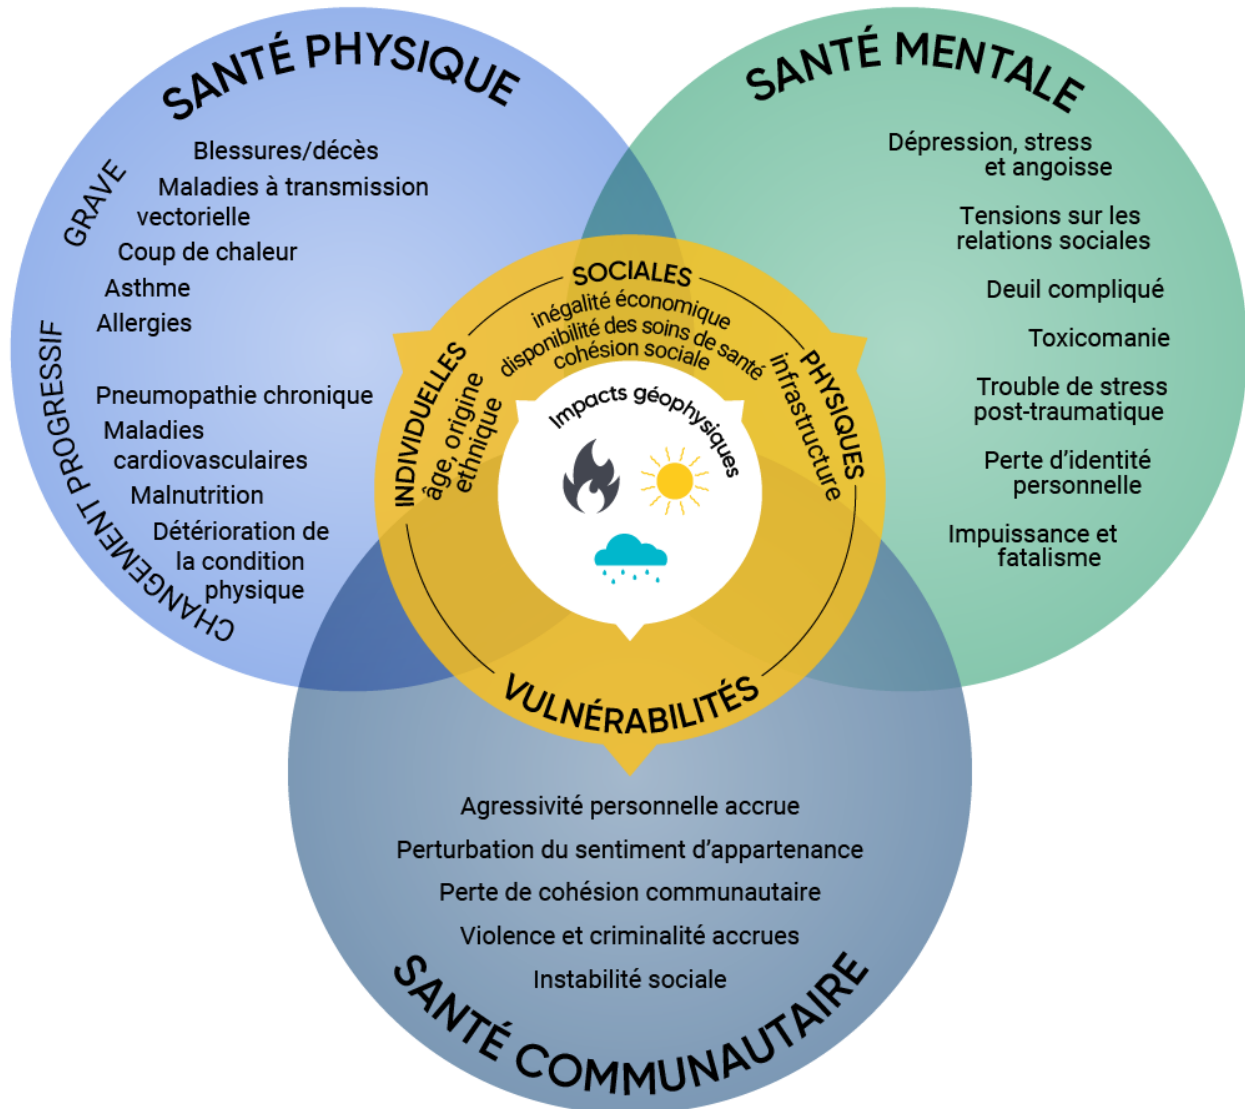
SANTÉ PHYSIQUE

GRAVE

Blessures/décès

Maladies à transmission vectorielle

Coup de chaleur

Asthme

Allergies

CHANGEMENT PROGRESSIF

Pneumopathie chronique

Maladies cardiovasculaires

Malnutrition

Détérioration de la condition physique

SANTÉ MENTALE

Dépression, stress et angoisse

Tensions sur les relations sociales

Deuil compliqué

Toxicomanie

Trouble de stress post-traumatique

Perte d'identité personnelle

Impuissance et fatalisme

SOCIALES

inégalité économique

disponibilité des soins de santé

cohésion sociale

INDIVIDUELLES

âge, origine ethnique

PHYSIQUES

infrastructure

Impacts géophysiques

VULNÉRABILITÉS

Agressivité personnelle accrue

Perturbation du sentiment d'appartenance

Perte de cohésion communautaire

Violence et criminalité accrues

Instabilité sociale

SANTÉ COMMUNAUTAIRE